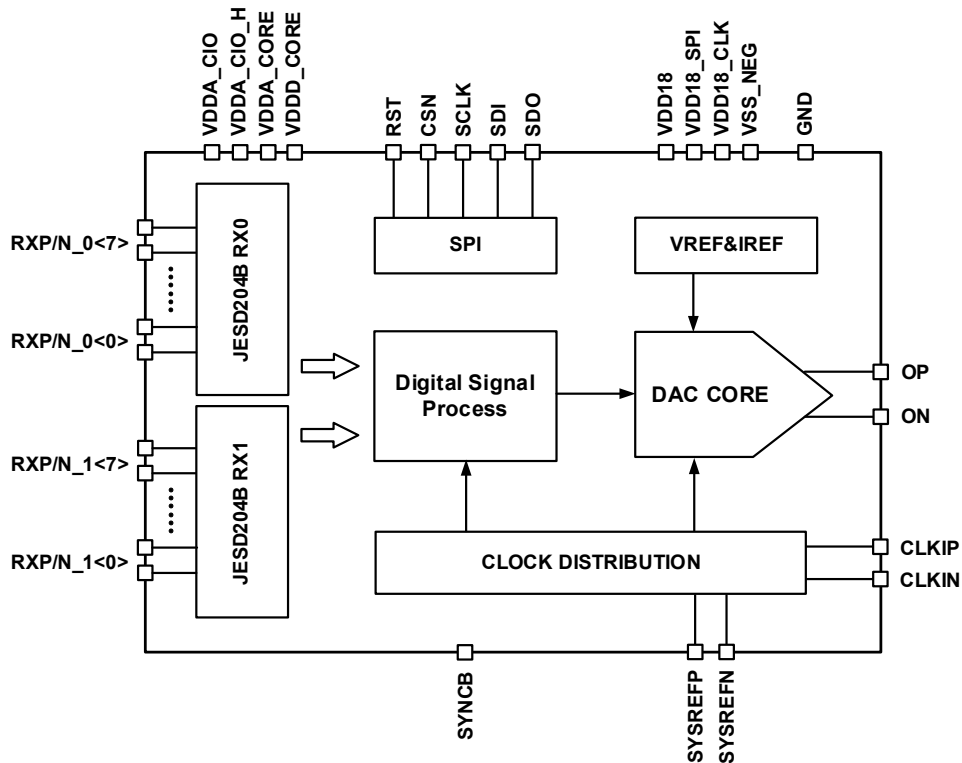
VDDA_CIO
VDDA_CIO_H
VDDA_CORE
VDDD_CORE
RST
CSN
SCLK
SDI
SDO
VDD18
VDD18_SPI
VDD18_CLK
VSS_NEG
GND

RXP/N_0<7>
RXP/N_0<0>
RXP/N_1<7>
RXP/N_1<0>

JESD204B RX0
JESD204B RX1

SPI
VREF&IREF
Digital Signal Process
DAC CORE
OP
ON
CLOCK DISTRIBUTION
CLKIP
CLKIN

SYNCB
SYSREFP
SYSREFN